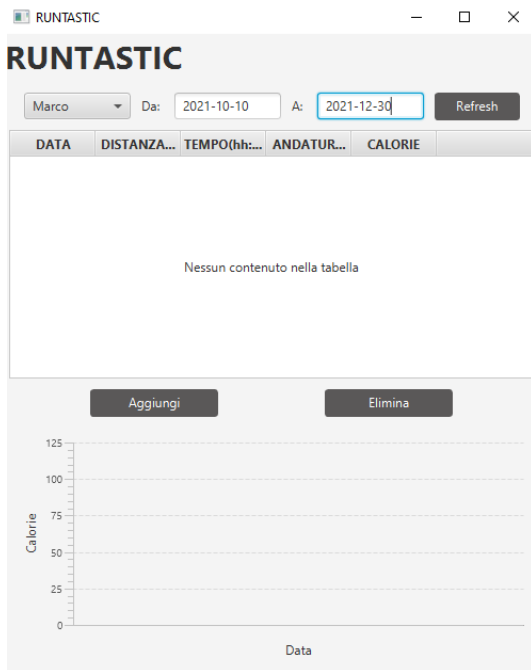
RUNTASTIC

RUNTASTIC

Marco Da: 2021-10-10 A: 2021-12-30 Refresh

| DATA | DISTANZA... | TEMPO(hh:... | ANDATUR... | CALORIE |
|---|---|---|---|---|

Nessun contenuto nella tabella

Aggiungi Elimina

125
100
75
50
25
0
Calorie
Data